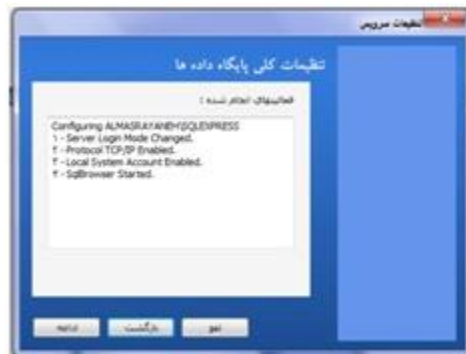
تنظیمات سرویس

تنظیمات کلی پایگاه داده ها

فعالیتهای انجام شده :

Configuring ALMASRAYANEH\SQLEXPRESS
۱ - Server Login Mode Changed.
۲ - Protocol TCP/IP Enabled.
۳ - Local System Account Enabled.
۴ - SqlBrowser Started.

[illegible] بازگشت لغو